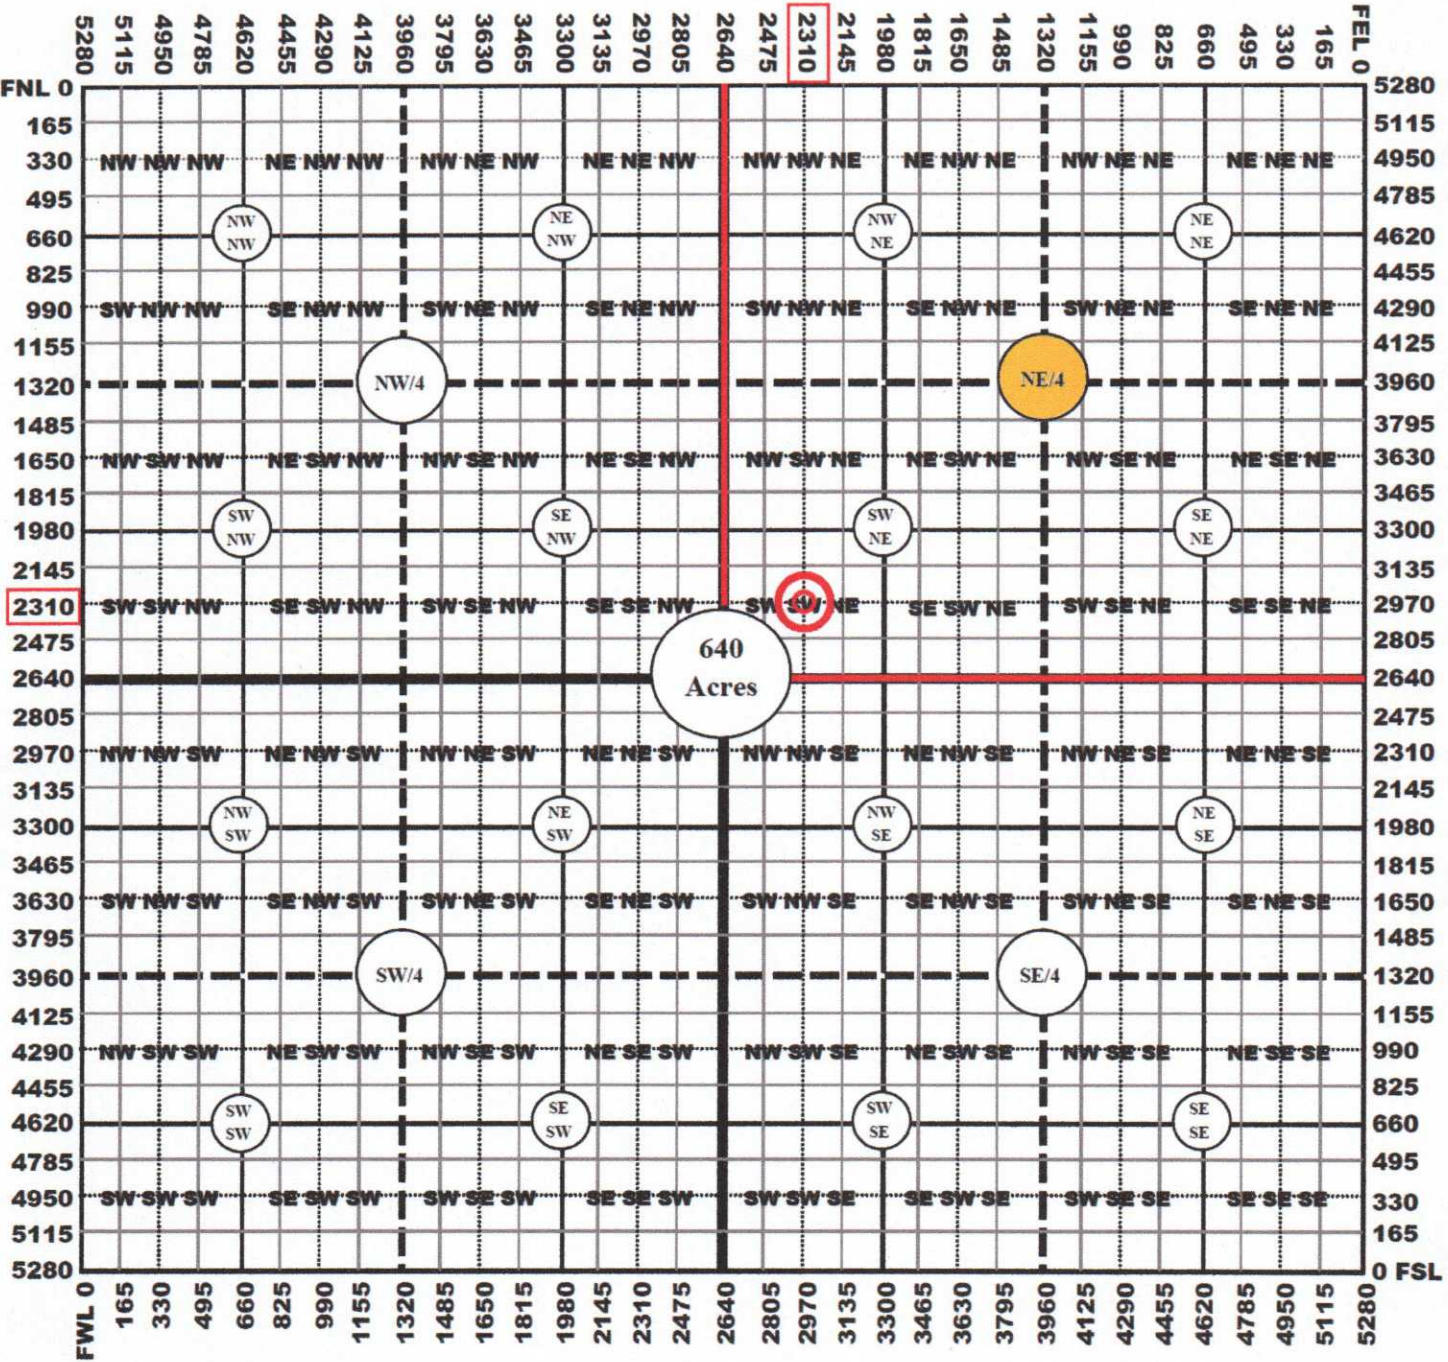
5280 5115 4950 4785 4620 4455 4290 4125 3960 3795 3630 3465 3300 3135 2970 2805 2640 2475 2310 2145 1980 1815 1650 1485 1320 1155 990 825 660 495 330 165 FEL 0

FNL 0
165
330
495
660
825
990
1155
1320
1485
1650
1815
1980
2145
2310
2475
2640
2805
2970
3135
3300
3465
3630
3795
3960
4125
4290
4455
4620
4785
4950
5115
5280

5280
5115
4950
4785
4620
4455
4290
4125
3960
3795
3630
3465
3300
3135
2970
2805
2640
2475
2310
2145
1980
1815
1650
1485
1320
1155
990
825
660
495
330
165
0 FSL

NW NW NW NE NW NW NW NE NW NE NE NW NW NW NE NE NW NE NW NE NE NE NE NE

NW NW

NE NW

NW NE

NE NE

SW NW NW SE NW NW SW NE NW SE NE NW SW NW NE SE NW NE SW NE NE SE NE NE

NW/4

NE/4

NW SW NW NE SW NW NW SE NW NE SE NW NW SW NE NE SW NE NW SE NE NE SE NE

SW NW

SE NW

SW NE

SE NE

SW SW NW SE SW NW SW SE NW SE SE NW SW SW NE SE SW NE SW SE NE SE SE NE

640 Acres

NW NW SW NE NW SW NW NE SW NE NE SW NW NW SE NE NW SE NW NE SE NE NE SE

NW SW

NE SW

NW SE

NE SE

SW NW SW SE NW SW SW NE SW SE NE SW SW NW SE SE NW SE SW NE SE SE NE SE

SW/4

SE/4

NW SW SW NE SW SW NW SE SW NE SE SW NW SW SE NE SW SE NW SE SE NE SE SE

SW SW

SE SW

SW SE

SE SE

SW SW SW SE SW SW SW SE SW SE SE SW SW SW SE SE SW SE SW SE SE SE SE SE

FWL 0 165 330 495 660 825 990 1155 1320 1485 1650 1815 1980 2145 2310 2475 2640 2805 2970 3135 3300 3465 3630 3795 3960 4125 4290 4455 4620 4785 4950 5115 5280